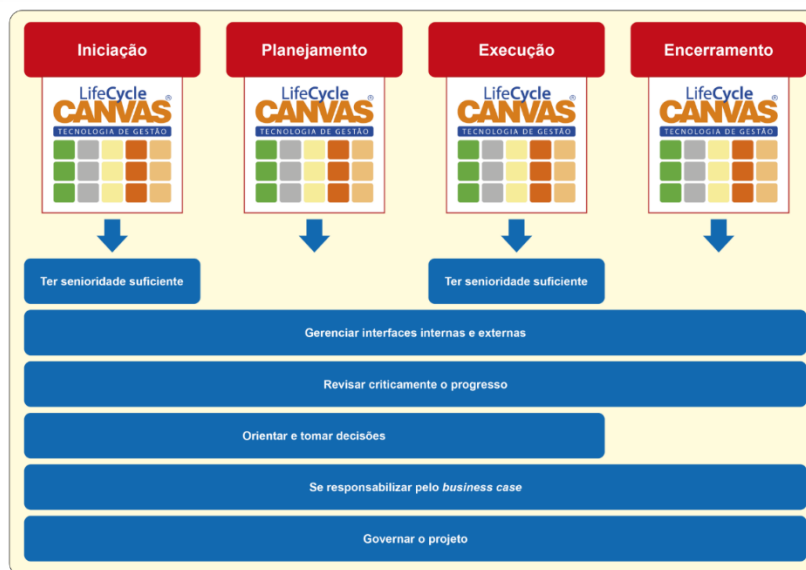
Iniciação

LifeCycle CANVAS®
TECNOLOGIA DE GESTÃO

Planejamento

LifeCycle CANVAS®
TECNOLOGIA DE GESTÃO

Execução

LifeCycle CANVAS®
TECNOLOGIA DE GESTÃO

Encerramento

LifeCycle CANVAS®
TECNOLOGIA DE GESTÃO

Ter senioridade suficiente

Ter senioridade suficiente

Gerenciar interfaces internas e externas

Revisar criticamente o progresso

Orientar e tomar decisões

Se responsabilizar pelo *business case*

Governar o projeto